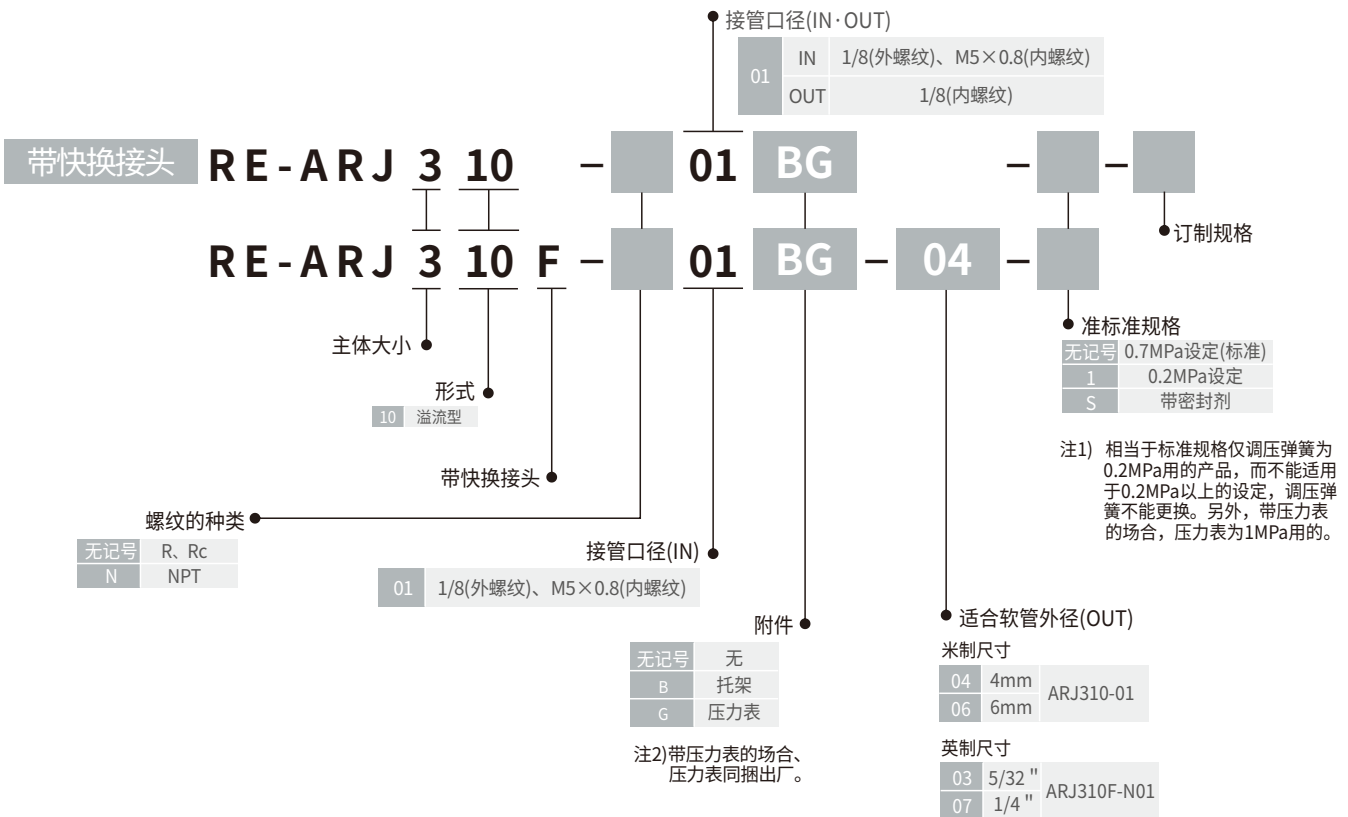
接管口径(IN·OUT)

| 01 | IN | 1/8(外螺纹)、M5×0.8(内螺纹) |
|---|---|---|
| | OUT | 1/8(内螺纹) |

带快换接头 RE-ARJ 3 10 – 01 BG – –

订制规格

RE-ARJ 3 10 F – 01 BG – 04 –

主体大小

形式

| 10 | 溢流型 |
|---|---|

带快换接头

螺纹的种类

| 无记号 | R、Rc |
|---|---|
| N | NPT |

接管口径(IN)

| 01 | 1/8(外螺纹)、M5×0.8(内螺纹) |
|---|---|

附件

| 无记号 | 无 |
|---|---|
| B | 托架 |
| G | 压力表 |

注2)带压力表的场合、压力表同捆出厂。

准标准规格

| 无记号 | 0.7MPa设定(标准) |
|---|---|
| 1 | 0.2MPa设定 |
| S | 带密封剂 |

注1) 相当于标准规格仅调压弹簧为0.2MPa用的产品，而不能适用于0.2MPa以上的设定，调压弹簧不能更换。另外，带压力表的场合，压力表为1MPa用的。

适合软管外径(OUT)

米制尺寸

| 04 | 4mm | ARJ310-01 |
|---|---|---|
| 06 | 6mm | |

英制尺寸

| 03 | 5/32 " | ARJ310F-N01 |
|---|---|---|
| 07 | 1/4 " | |